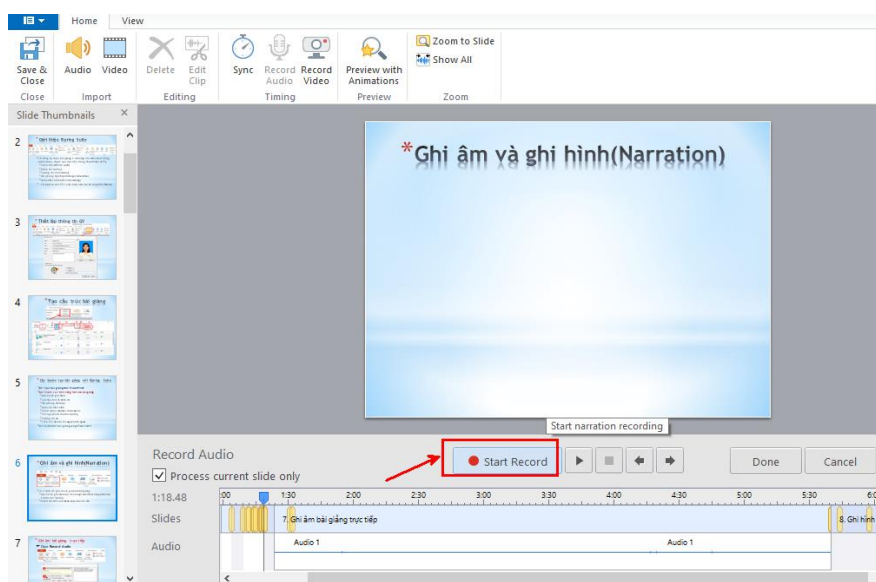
Home View

Save & Close | Audio | Video | Delete | Edit Clip | Sync | Record Audio | Record Video | Preview with Animations | Zoom to Slide | Show All

Close | Import | Editing | Timing | Preview | Zoom

Slide Thumbnails ×

2 Giới thiệu Presenter

3 Thiết lập thông tin

4 Tạo cấu trúc bài giảng

5

6 Ghi âm và ghi hình(Narration)

7

*Ghi âm và ghi hình(Narration)

Start narration recording

Record Audio

Process current slide only

Start Record

Done Cancel

1:18.48 :00 1:30 2:00 2:30 3:00 3:30 4:00 4:30 5:00 5:30 6:0

Slides 7. Ghi âm bài giảng trực tiếp 8. Ghi hình

Audio Audio 1 Audio 1